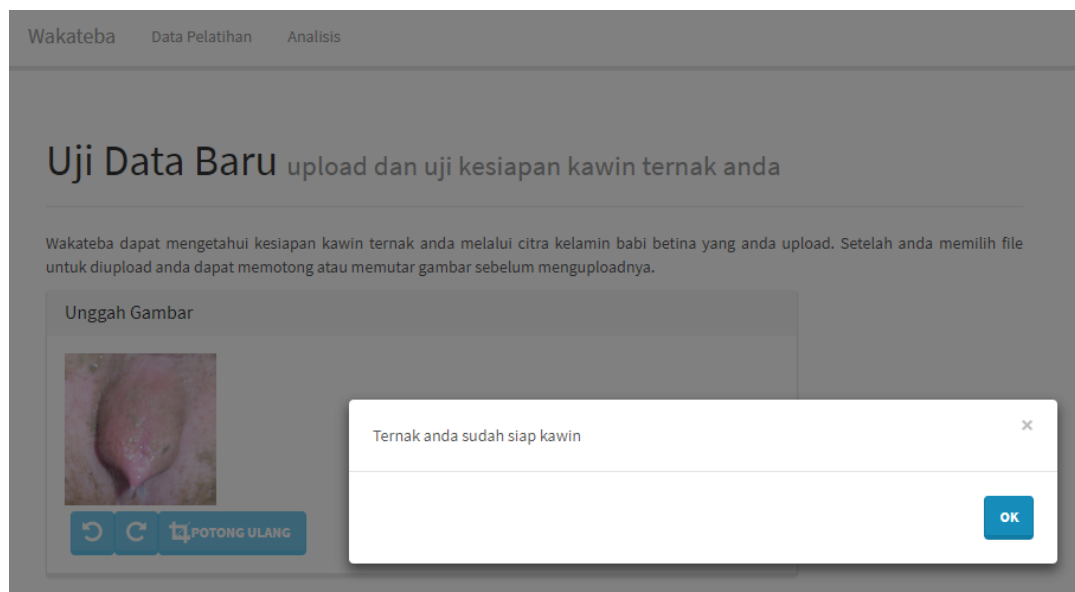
Wakateba Data Pelatihan Analisis

Uji Data Baru upload dan uji kesiapan kawin ternak anda

Wakateba dapat mengetahui kesiapan kawin ternak anda melalui citra kelamin babi betina yang anda upload. Setelah anda memilih file untuk diupload anda dapat memotong atau memutar gambar sebelum menguploadnya.

Unggah Gambar

POTONG ULANG

Ternak anda sudah siap kawin

×

OK